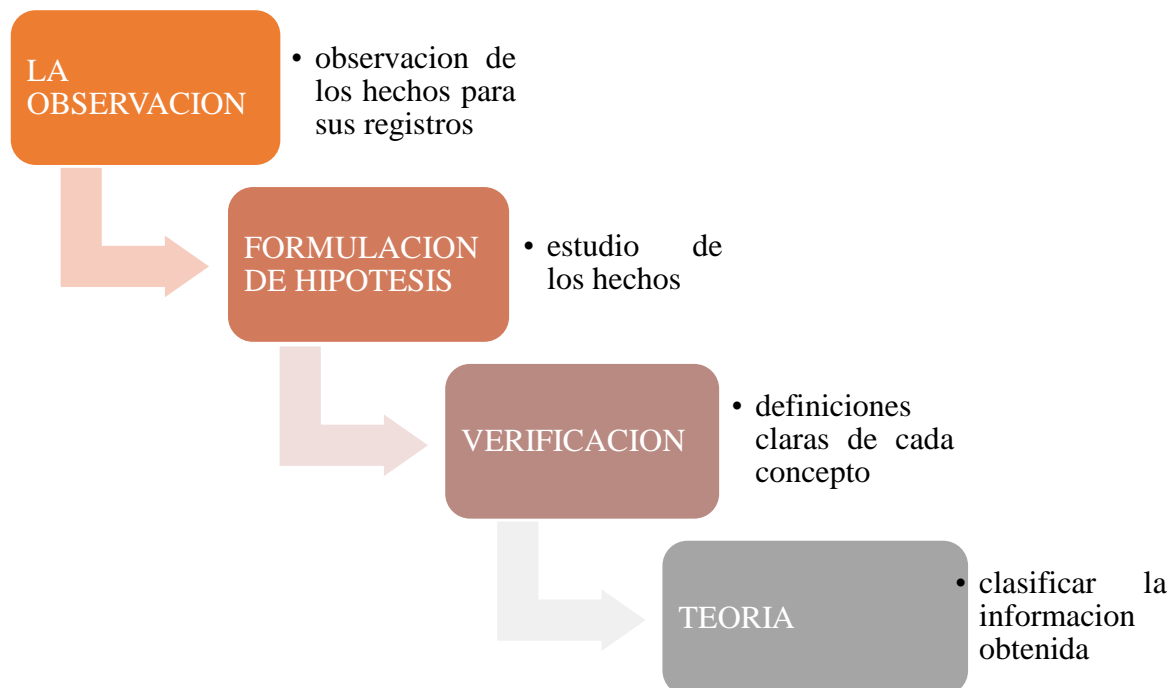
LA OBSERVACION

• observacion de los hechos para sus registros

FORMULACION DE HIPOTESIS

• estudio de los hechos

VERIFICACION

• definiciones claras de cada concepto

TEORIA

• clasificar la informacion obtenida